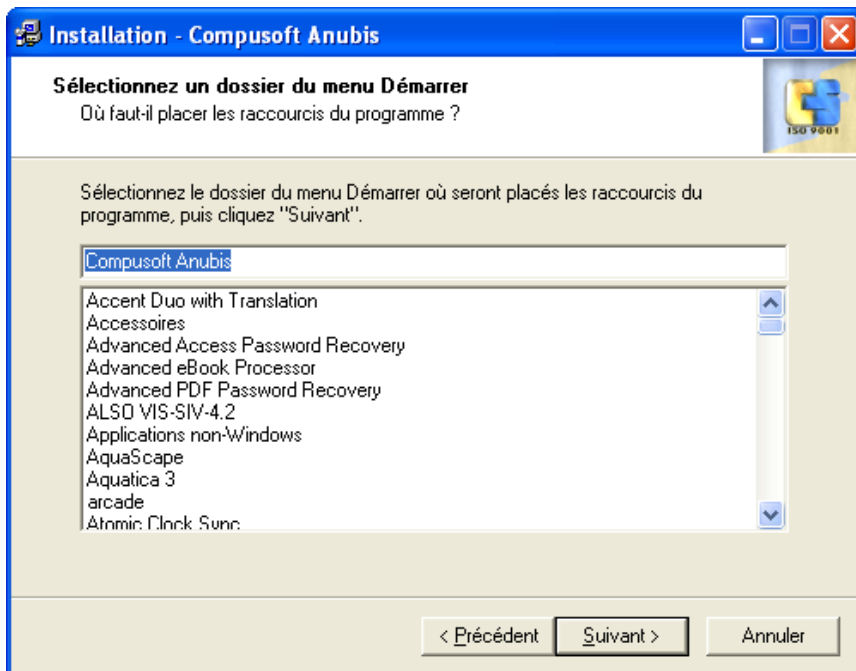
Installation - Compusoft Anubis

Sélectionnez un dossier du menu Démarrer
Où faut-il placer les raccourcis du programme ?

ISO 9001

Sélectionnez le dossier du menu Démarrer où seront placés les raccourcis du programme, puis cliquez "Suivant".

Compusoft Anubis

Accent Duo with Translation
Accessoires
Advanced Access Password Recovery
Advanced eBook Processor
Advanced PDF Password Recovery
ALSO VIS-SIV-4.2
Applications non-Windows
AquaScape
Aquatica 3
arcade
Atomic Clock Sync

< Précédent
Suivant >
Annuler